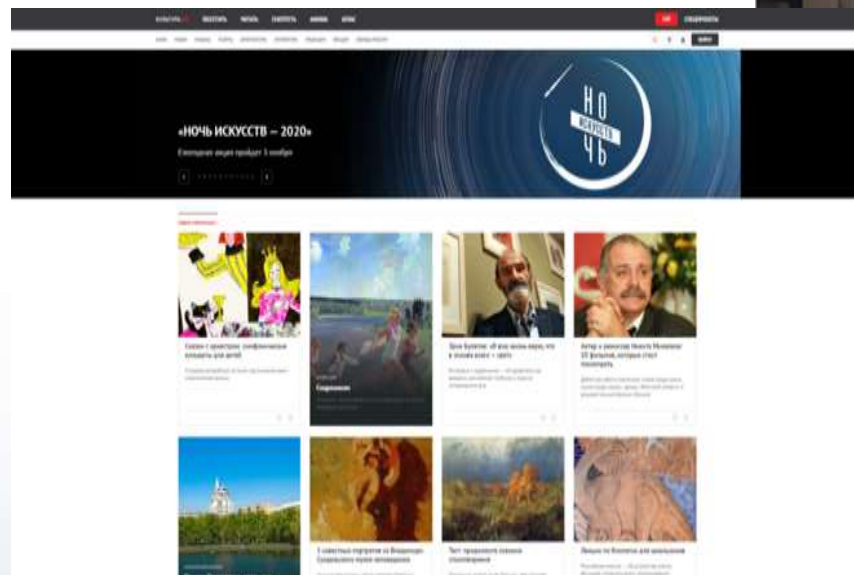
«НОЧЬ ИСКУССТВ – 2020»

Ежегодная акция пройдет 3 ноября

НО
ИСКУССТВ
ЧЬ

Сказки с оркестром: симфонические концерты для детей

Соревнования

Эрик Булатов: «В мое жизни верю, что я пишу свою эпоху»

Актер и режиссер Никита Михалков: 10 фильмов, которые стоит посмотреть

5 известных портретов из Владимиро-Суздальского музея-заповедника

Тест: продолжите сказки стихотворения

Лекции по ботанике для школьников